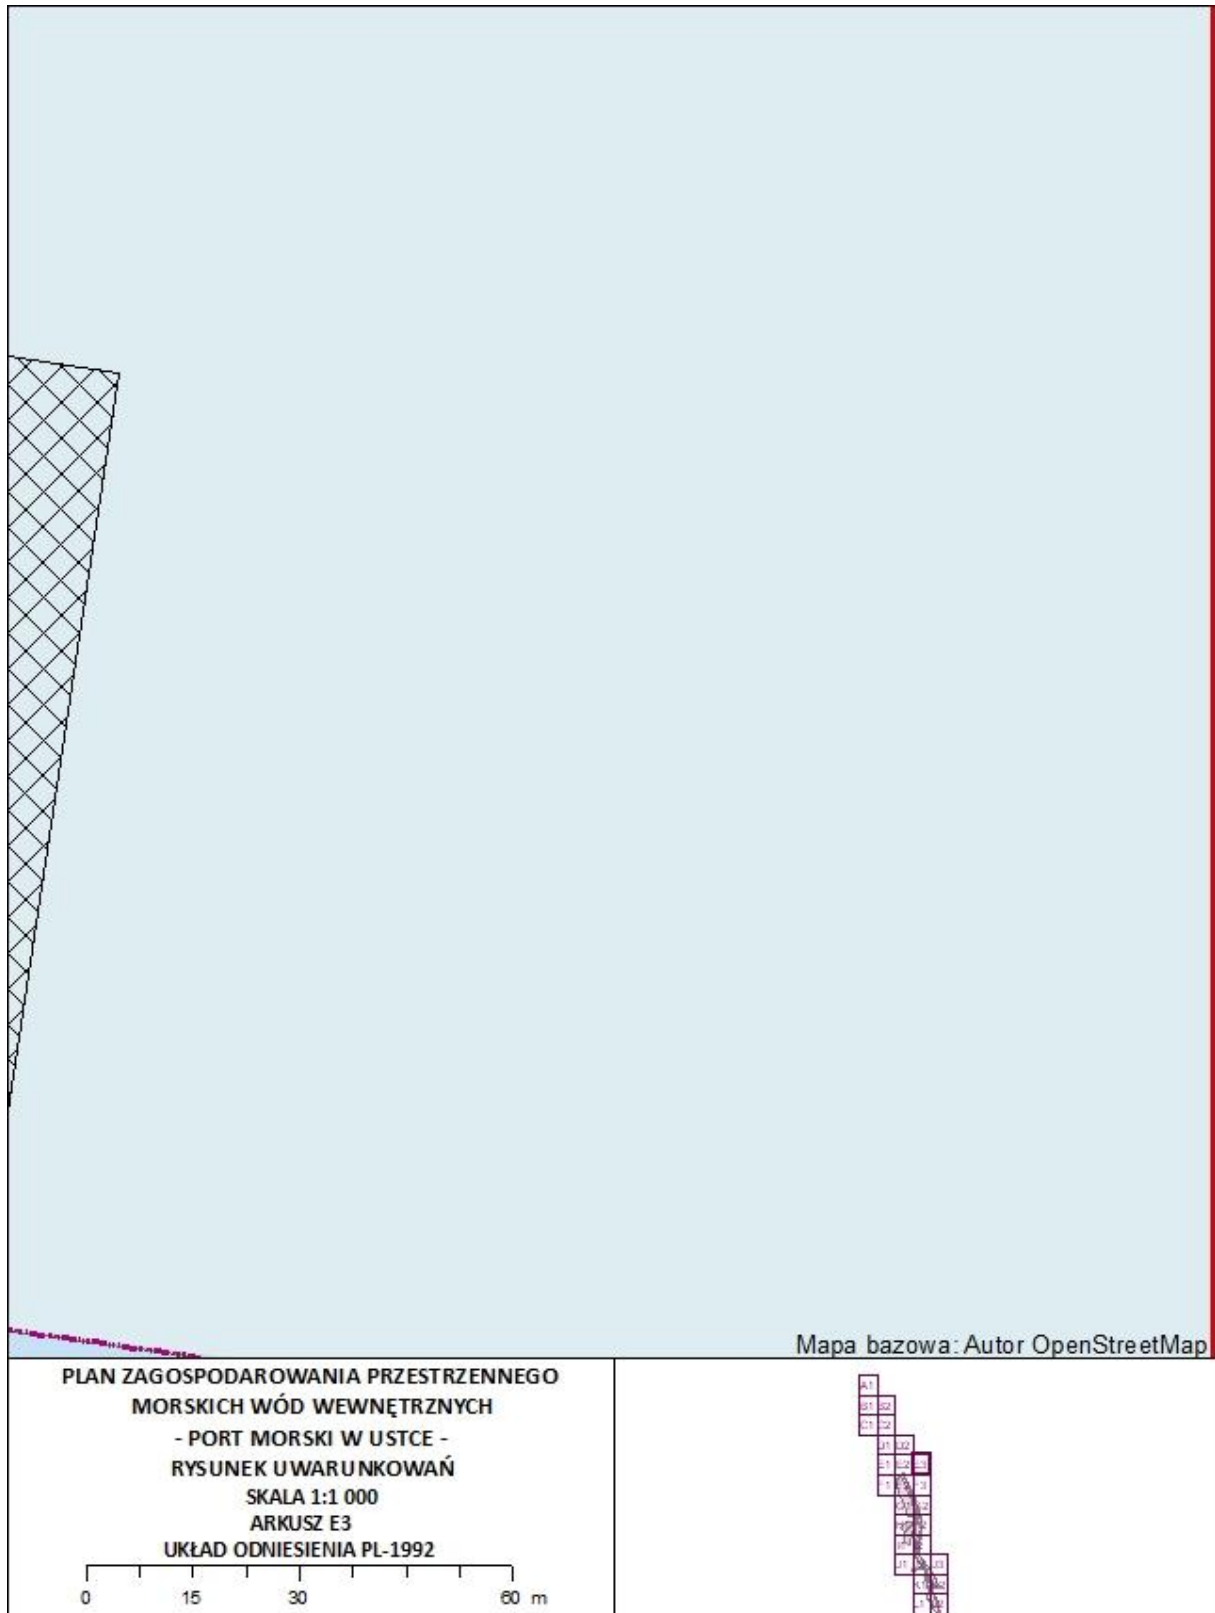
Mapa bazowa: Autor OpenStreetMap

PLAN ZAGOSPODAROWANIA PRZESTRZENNEGO
MORSKICH WÓD WEWNĘTRZNYCH
- PORT MORSKI W USTCE -
RYSUNEK UWARUNKOWAŃ
SKALA 1:1 000
ARKUSZ E3
UKŁAD ODNIESIENIA PL-1992

0 15 30 60 m

A1
B1 B2
C1 C2
D1 D2
E1 E2 E3
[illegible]